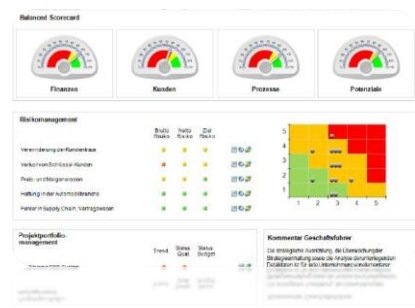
Balanced Scorecard

Finanzen

Kunden

Prozesse

Potenziale

Risikomanagement

Brutto Risiko

Netto Risiko

Ziel Risiko

Verminderung der Kundentreue

Verlust von Schlüssel-Kunden

Preis- und Margenkrisen

Haftung in der Automobilbranche

Fehler in Supply Chain, Vertragswesen

5

4

3

2

1

1

2

3

4

5

Projektportfolio-management

Trend

Status Qual.

Status Budget

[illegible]

Kommentar Geschäftsführer

Die strategische Ausrichtung, die Überarbeitung der Strategieentwicklung sowie die Analyse der vorliegenden Datenbasis ist für die Unternehmensentwicklung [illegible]